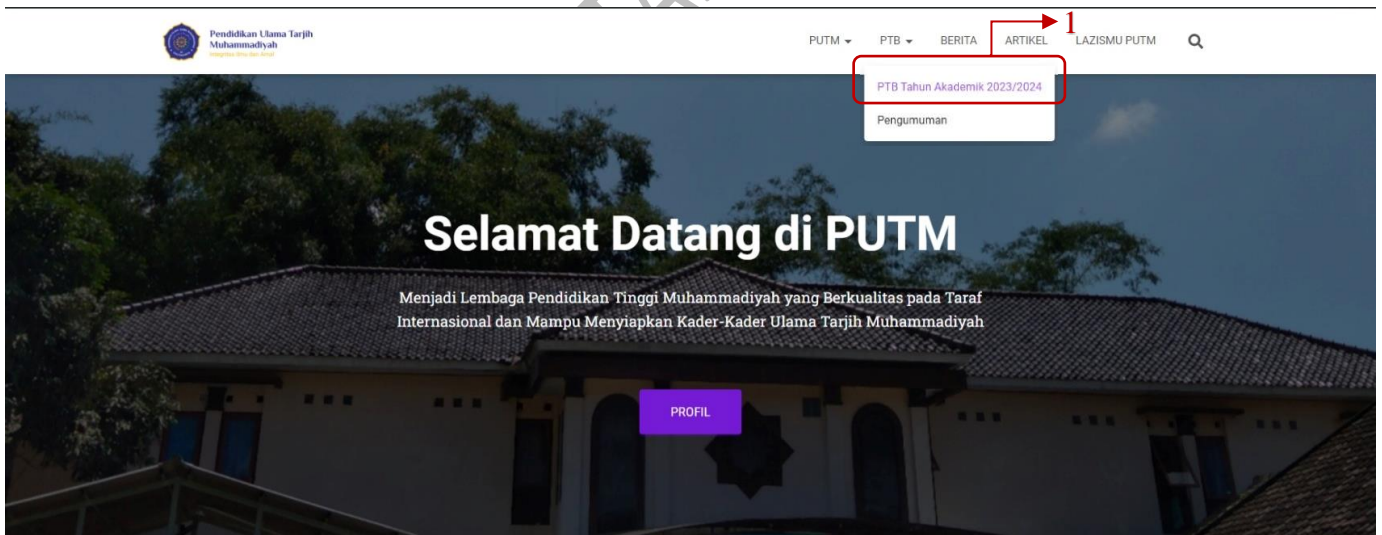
Pendidikan Ulama Tarjih Muhammadiyah
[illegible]

PUTM ▾ PTB ▾ BERITA ARTIKEL LAZISMU PUTM

1

PTB Tahun Akademik 2023/2024
Pengumuman

Selamat Datang di PUTM

Menjadi Lembaga Pendidikan Tinggi Muhammadiyah yang Berkualitas pada Taraf Internasional dan Mampu Menyiapkan Kader-Kader Ulama Tarjih Muhammadiyah

PROFIL